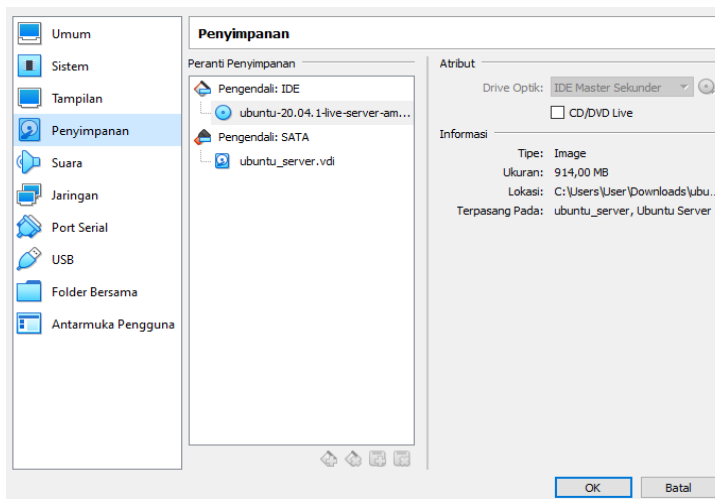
Umum
Sistem
Tampilan
Penyimpanan
Suara
Jaringan
Port Serial
USB
Folder Bersama
Antarmuka Pengguna

Penyimpanan

Peranti Penyimpanan
Pengendali: IDE
ubuntu-20.04.1-live-server-am...
Pengendali: SATA
ubuntu_server.vdi

Atribut
Drive Optik: IDE Master Sekunder
CD/DVD Live

Informasi
Tipe: Image
Ukuran: 914,00 MB
Lokasi: C:\Users\User\Downloads\ubu...
Terpasang Pada: ubuntu_server, Ubuntu Server

OK
Batal